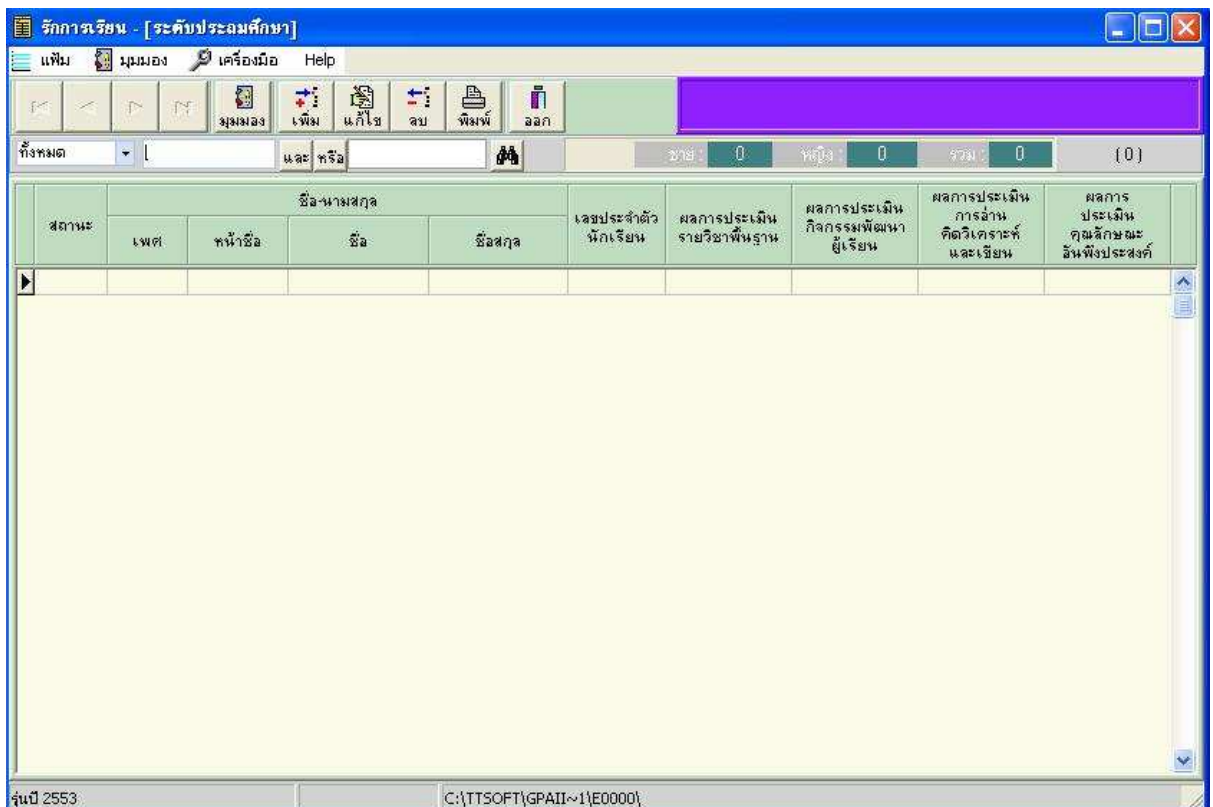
รักการเรียน - [ระดับประถมศึกษา]

แฟ้ม มุมมอง เครื่องมือ Help

มุมมอง เพิ่ม แก้ไข ลบ พิมพ์ ออก

ทั้งหมด และ หรือ

ชาย : 0 หญิง : 0 รวม : 0 (0)

| สถานะ | ชื่อ-นามสกุล: เพศ | หน้าชื่อ | ชื่อ | ชื่อสกุล | เลขประจำตัวนักเรียน | ผลการประเมินรายวิชาพื้นฐาน | ผลการประเมินกิจกรรมพัฒนาผู้เรียน | ผลการประเมินการอ่าน คิดวิเคราะห์ และเขียน | ผลการประเมินคุณลักษณะอันพึงประสงค์ |
|---|---|---|---|---|---|---|---|---|---|
| | | | | | | | | | |

รุ่นปี 2553 C:\TTSOFT\GPAII~1\E0000\